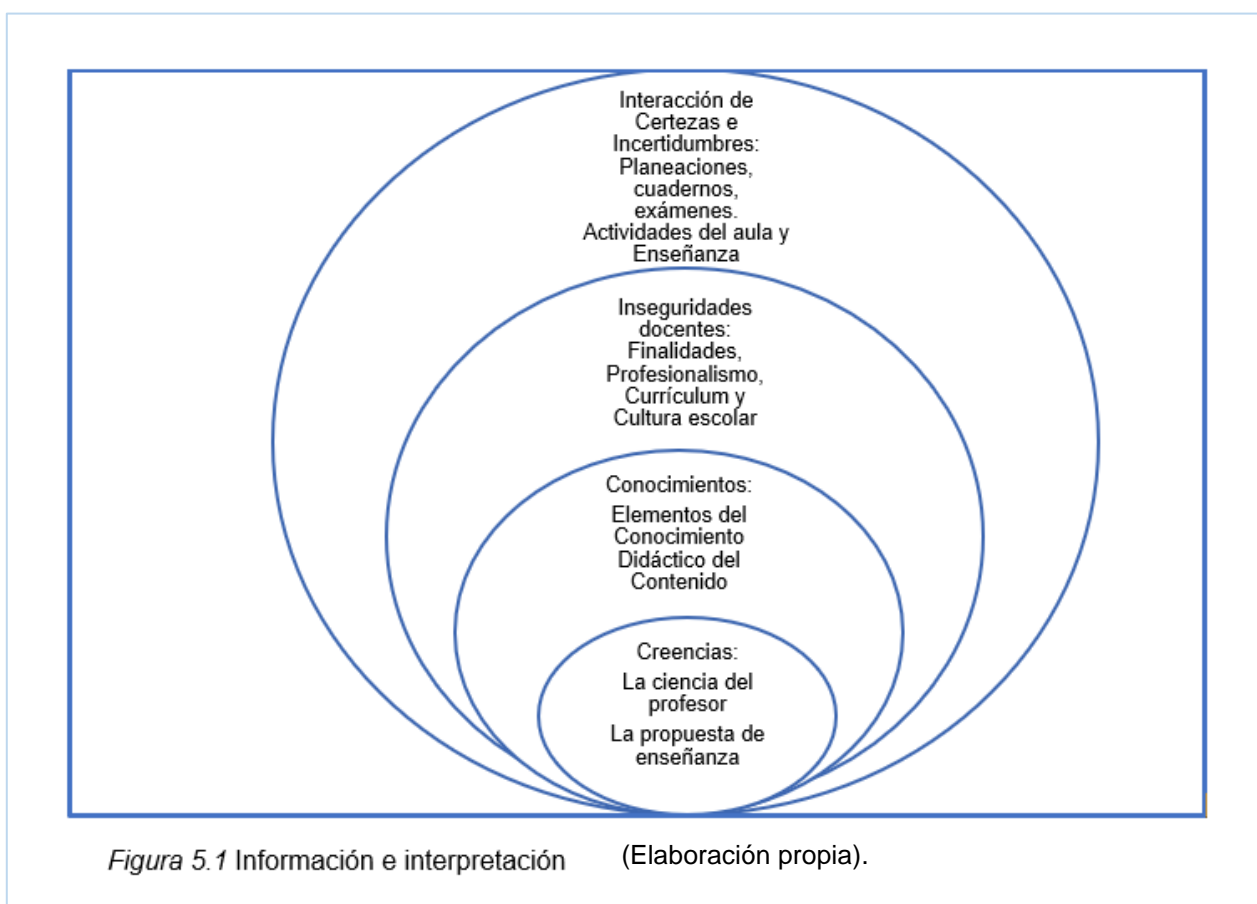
Interacción de Certezas e Incertidumbres: Planeaciones, cuadernos, exámenes. Actividades del aula y Enseñanza

Inseguridades docentes: Finalidades, Profesionalismo, Currículum y Cultura escolar

Conocimientos:

Elementos del Conocimiento Didáctico del Contenido

Creencias:

La ciencia del profesor

La propuesta de enseñanza

Figura 5.1 Información e interpretación (Elaboración propia).